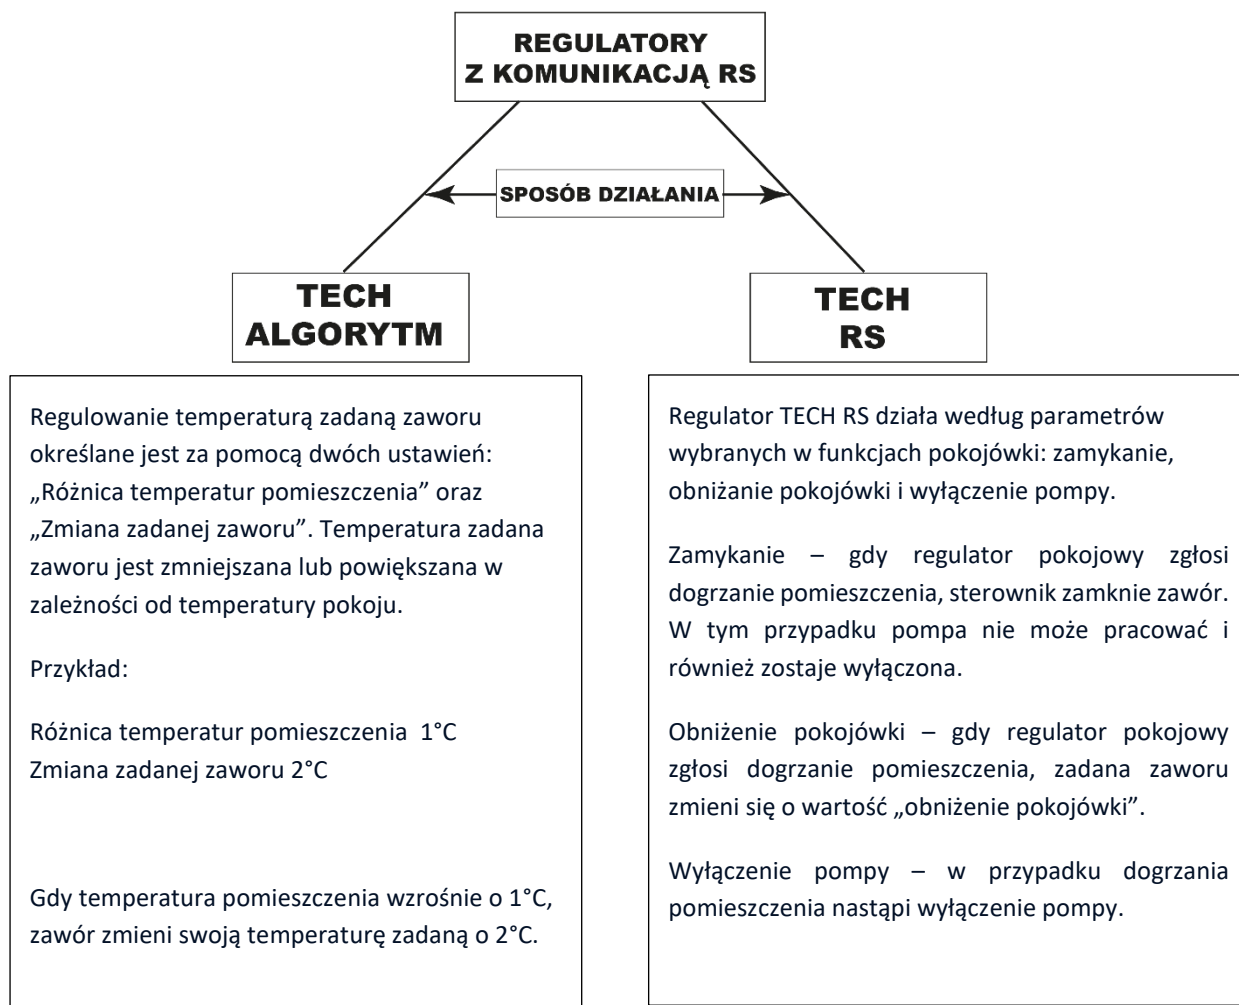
REGULATORY
Z KOMUNIKACJĄ RS

SPOSÓB DZIAŁANIA

TECH
ALGORYTM

TECH
RS

Regulowanie temperaturą zadaną zaworu określane jest za pomocą dwóch ustawień: „Różnica temperatur pomieszczenia" oraz „Zmiana zadanej zaworu". Temperatura zadana zaworu jest zmniejszana lub powiększana w zależności od temperatury pokoju.

Przykład:

Różnica temperatur pomieszczenia 1°C
Zmiana zadanej zaworu 2°C

Gdy temperatura pomieszczenia wzrośnie o 1°C, zawór zmieni swoją temperaturę zadaną o 2°C.

Regulator TECH RS działa według parametrów wybranych w funkcjach pokojówki: zamykanie, obniżanie pokojówki i wyłączenie pompy.

Zamykanie – gdy regulator pokojowy zgłosi dogrzanie pomieszczenia, sterownik zamknie zawór. W tym przypadku pompa nie może pracować i również zostaje wyłączona.

Obniżenie pokojówki – gdy regulator pokojowy zgłosi dogrzanie pomieszczenia, zadana zaworu zmieni się o wartość „obniżenie pokojówki".

Wyłączenie pompy – w przypadku dogrzania pomieszczenia nastąpi wyłączenie pompy.